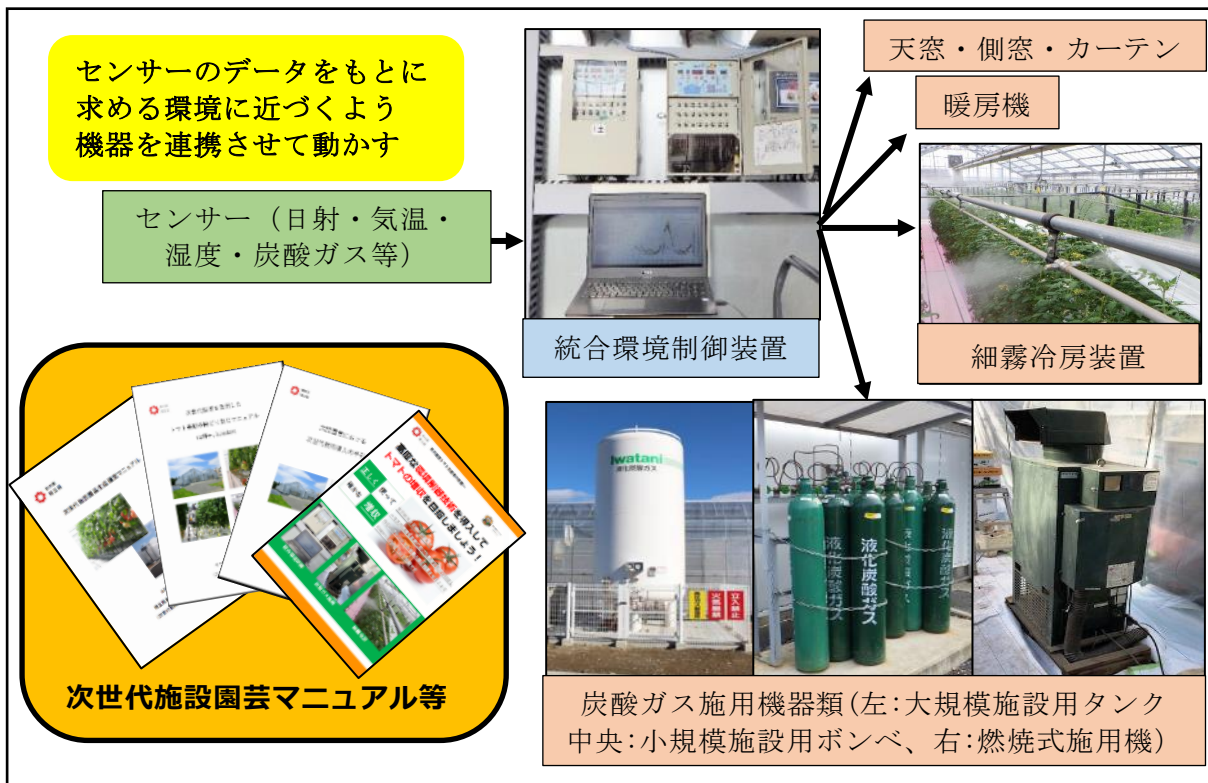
センサーのデータをもとに
求める環境に近づくよう
機器を連携させて動かす

センサー（日射・気温・湿度・炭酸ガス等）

統合環境制御装置

天窓・側窓・カーテン

暖房機

細霧冷房装置

トマト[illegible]を目指しましょう！

次世代施設園芸マニュアル等

Iwatani
液化炭酸ガス

液化炭酸ガス

炭酸ガス施用機器類（左：大規模施設用タンク
中央：小規模施設用ボンベ、右：燃焼式施用機）